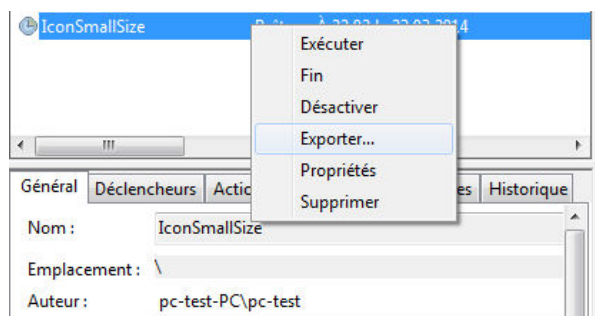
IconSmallSize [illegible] À 22:02 le 22-02-2014

Exécuter
Fin
Désactiver
Exporter...
Propriétés
Supprimer

Général Déclencheurs Actio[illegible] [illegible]es Historique

Nom : IconSmallSize

Emplacement : \

Auteur : pc-test-PC\pc-test